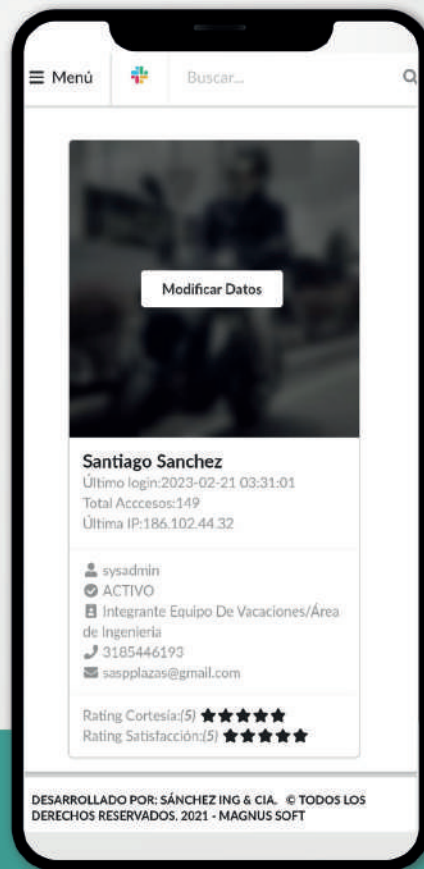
≡ Menú

Buscar...

Modificar Datos

Santiago Sanchez
Último login:2023-02-21 03:31:01
Total Acccesos:149
Última IP:186.102.44.32

sysadmin
ACTIVO
Integrante Equipo De Vacaciones/Área de Ingenieria
3185446193
saspplazas@gmail.com

Rating Cortesía:(5) ★★★★★
Rating Satisfacción:(5) ★★★★★

DESARROLLADO POR: SÁNCHEZ ING & CIA. © TODOS LOS DERECHOS RESERVADOS. 2021 - MAGNUS SOFT